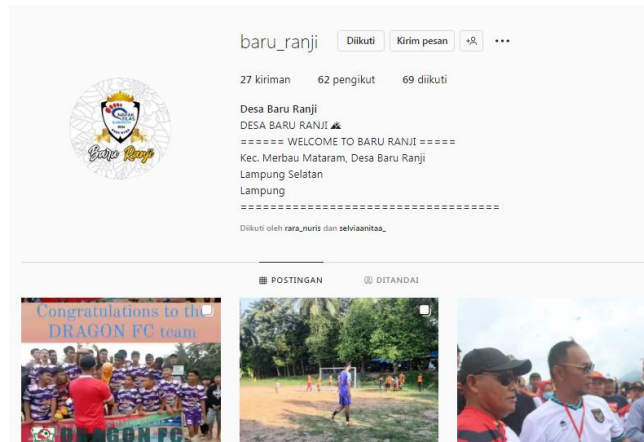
baru_ranji

Diikuti Kirim pesan

27 kiriman 62 pengikut 69 diikuti

Desa Baru Ranji
DESA BARU RANJI ⛰
====== WELCOME TO BARU RANJI =====
Kec. Merbau Mataram, Desa Baru Ranji
Lampung Selatan
Lampung
==================================

Diikuti oleh rara_nuris dan selviaanitaa_

Baru Ranji

POSTINGAN DITANDAI

Congratulations to th
DRAGON FC team

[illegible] FC